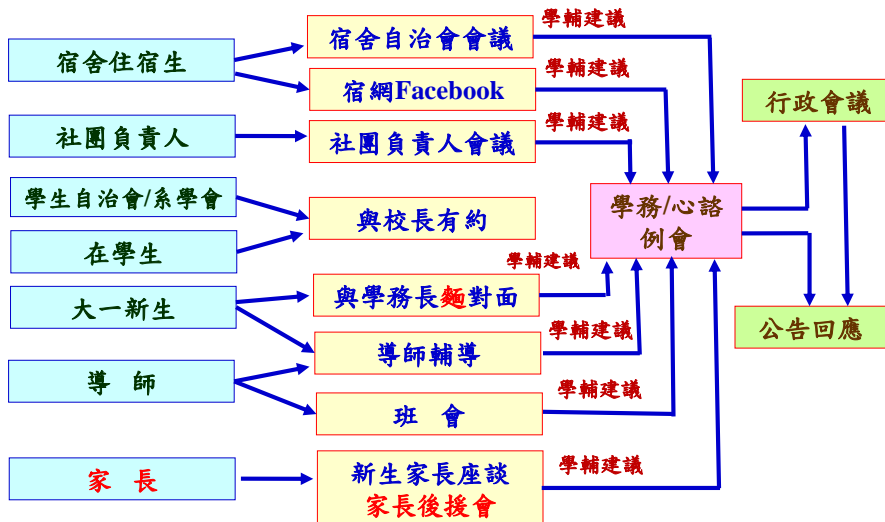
宿舍住宿生

社團負責人

學生自治會/系學會

在學生

大一新生

導　師

家　長

宿舍自治會會議

學輔建議

宿網Facebook

學輔建議

社團負責人會議

學輔建議

與校長有約

學輔建議

與學務長麵對面

學輔建議

導師輔導

學輔建議

班　會

學輔建議

新生家長座談
家長後援會

學務/心諮
例會

行政會議

公告回應